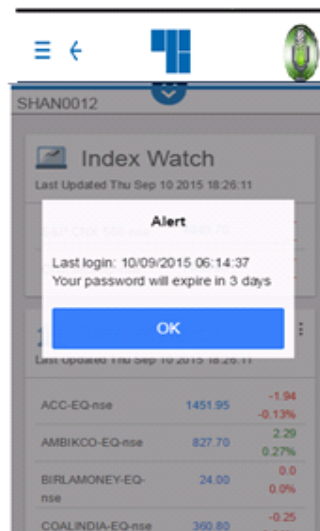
SHAN0012

Index Watch

Last Updated Thu Sep 10 2015 18:26:11

Alert

Last login: 10/09/2015 06:14:37
Your password will expire in 3 days

OK

Last Updated Thu Sep 10 2015 18:26:11

| | | |
|---|---|---|
| ACC-EQ-nse | 1451.95 | -1.94 -0.13% |
| AMBIKCO-EQ-nse | 827.70 | 2.29 0.27% |
| BIRLAMONEY-EQ-nse | 24.00 | 0.0 0.0% |
| COALINDIA-EQ-nse | 360.80 | -0.25 |